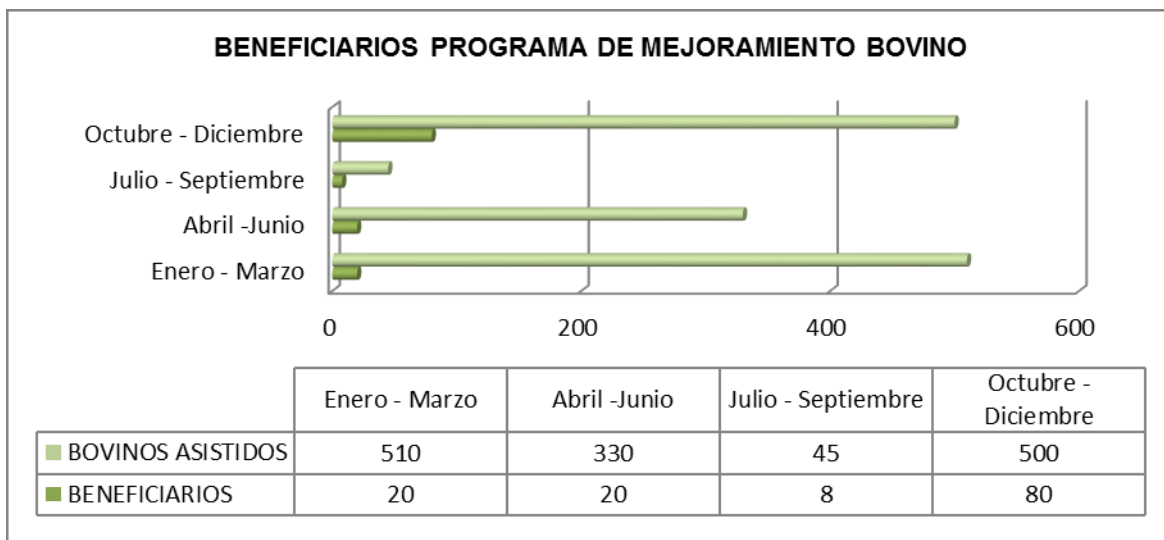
BENEFICIARIOS PROGRAMA DE MEJORAMIENTO BOVINO

Octubre - Diciembre
Julio - Septiembre
Abril -Junio
Enero - Marzo

0 200 400 600

| | Enero - Marzo | Abril -Junio | Julio - Septiembre | Octubre - Diciembre |
|---|---|---|---|---|
| BOVINOS ASISTIDOS | 510 | 330 | 45 | 500 |
| BENEFICIARIOS | 20 | 20 | 8 | 80 |